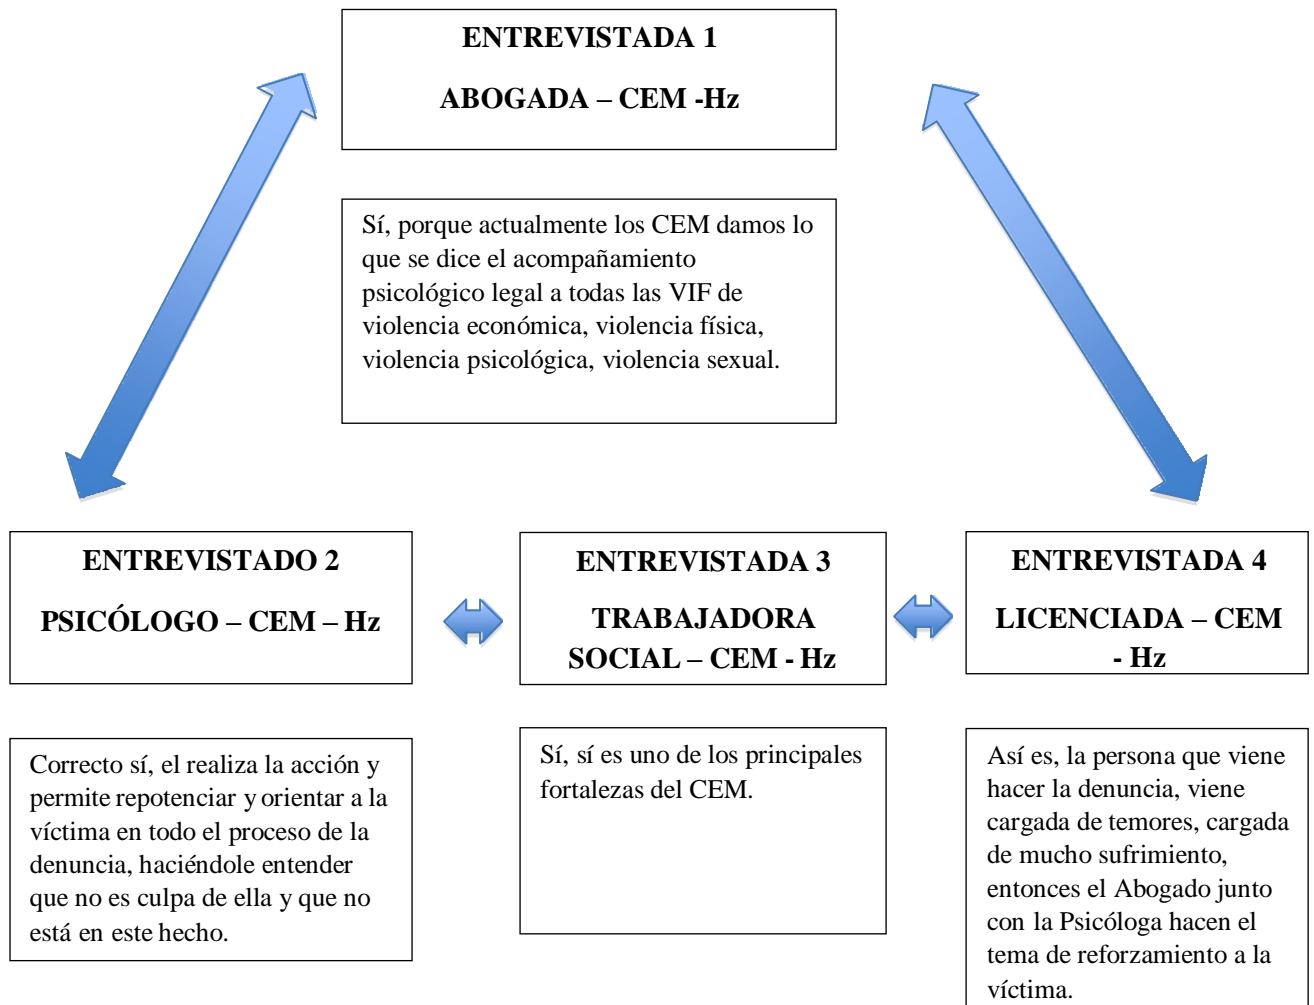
ENTREVISTADA 1

ABOGADA – CEM -Hz

Sí, porque actualmente los CEM damos lo que se dice el acompañamiento psicológico legal a todas las VIF de violencia económica, violencia física, violencia psicológica, violencia sexual.

ENTREVISTADO 2

PSICÓLOGO – CEM – Hz

ENTREVISTADA 3

TRABAJADORA SOCIAL – CEM - Hz

ENTREVISTADA 4

LICENCIADA – CEM - Hz

Correcto sí, el realiza la acción y permite repotenciar y orientar a la víctima en todo el proceso de la denuncia, haciéndole entender que no es culpa de ella y que no está en este hecho.

Sí, sí es uno de los principales fortalezas del CEM.

Así es, la persona que viene hacer la denuncia, viene cargada de temores, cargada de mucho sufrimiento, entonces el Abogado junto con la Psicóloga hacen el tema de reforzamiento a la víctima.